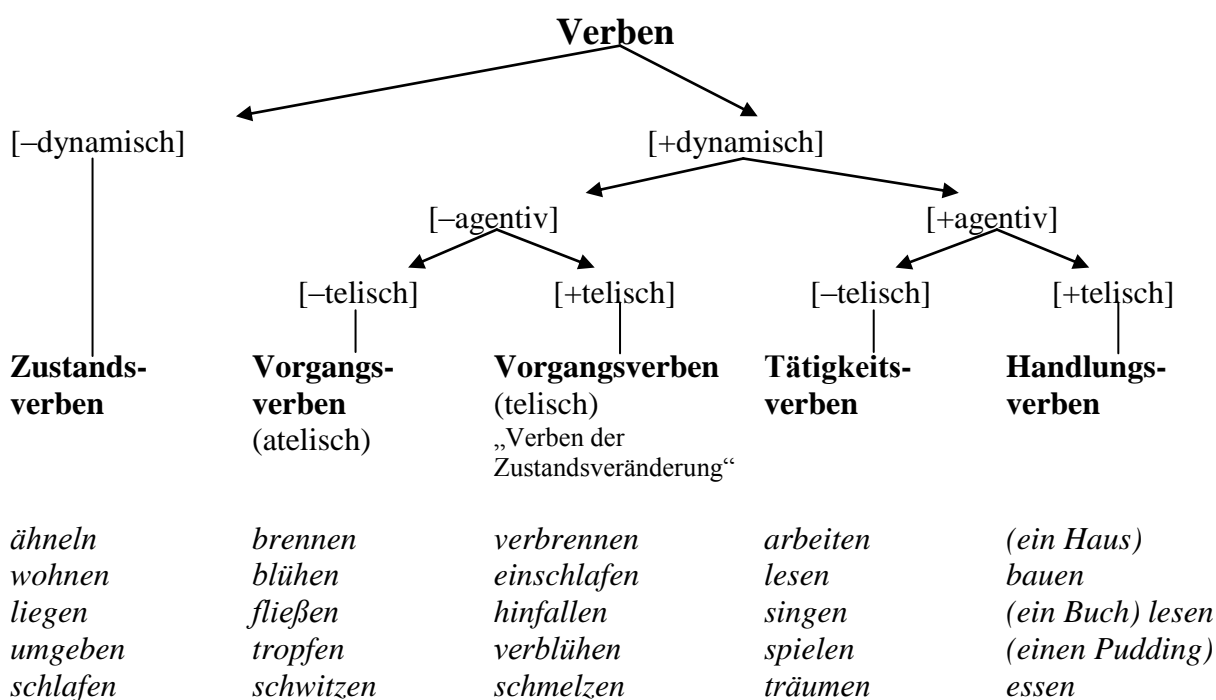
**Verben**

[–dynamisch]

[+dynamisch]

[–agentiv]

[+agentiv]

[–telisch]

[+telisch]

[–telisch]

[+telisch]

**Zustandsverben**

**Vorgangsverben** (atelisch)

**Vorgangsverben** (telisch) „Verben der Zustandsveränderung“

**Tätigkeitsverben**

**Handlungsverben**

*ähneln*
*wohnen*
*liegen*
*umgeben*
*schlafen*

*brennen*
*blühen*
*fließen*
*tropfen*
*schwitzen*

*verbrennen*
*einschlafen*
*hinfallen*
*verblühen*
*schmelzen*

*arbeiten*
*lesen*
*singen*
*spielen*
*träumen*

*(ein Haus) bauen*
*(ein Buch) lesen*
*(einen Pudding) essen*